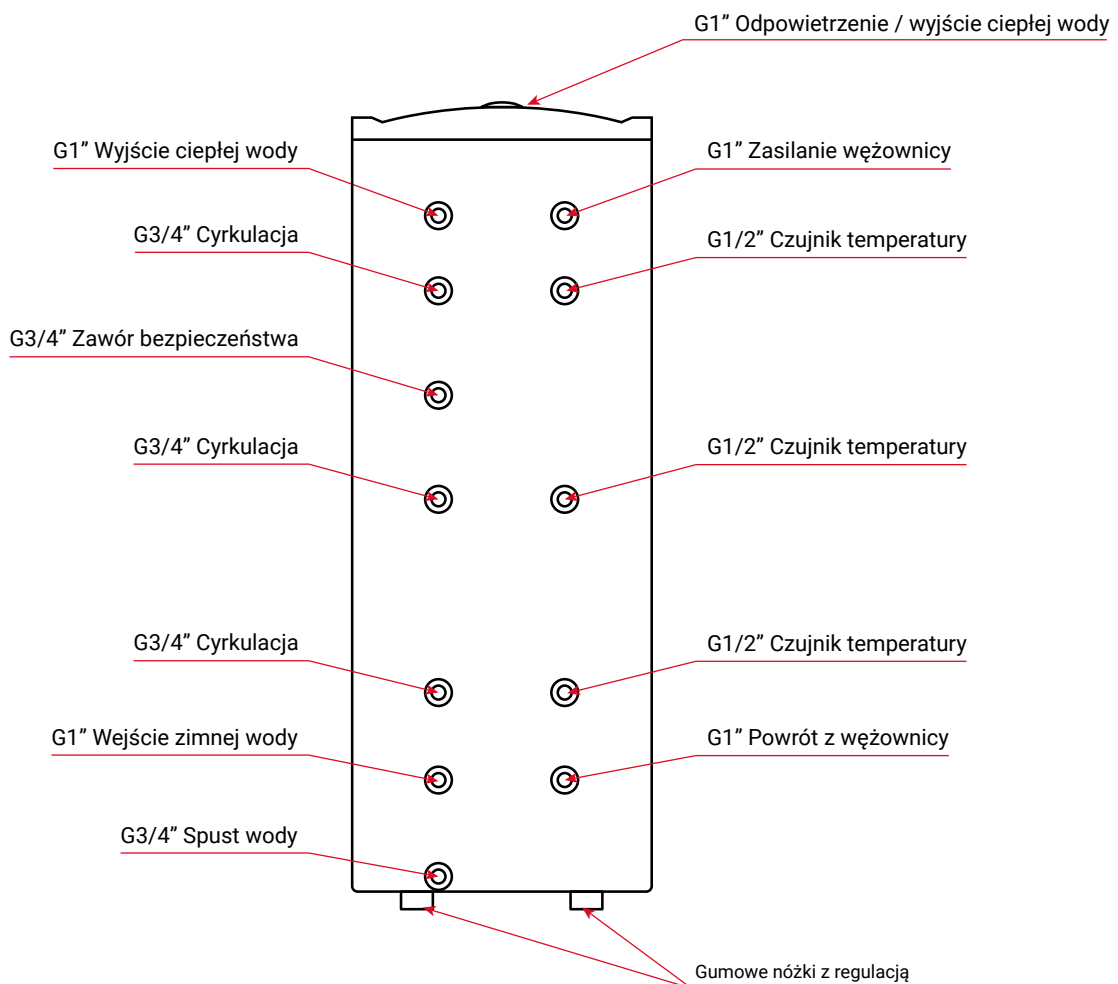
G1” Odpowietrzenie / wyjście ciepłej wody

G1” Wyjście ciepłej wody

G1” Zasilanie wężownicy

G3/4” Cyrkulacja

G1/2” Czujnik temperatury

G3/4” Zawór bezpieczeństwa

G3/4” Cyrkulacja

G1/2” Czujnik temperatury

G3/4” Cyrkulacja

G1/2” Czujnik temperatury

G1” Wejście zimnej wody

G1” Powrót z wężownicy

G3/4” Spust wody

Gumowe nóżki z regulacją